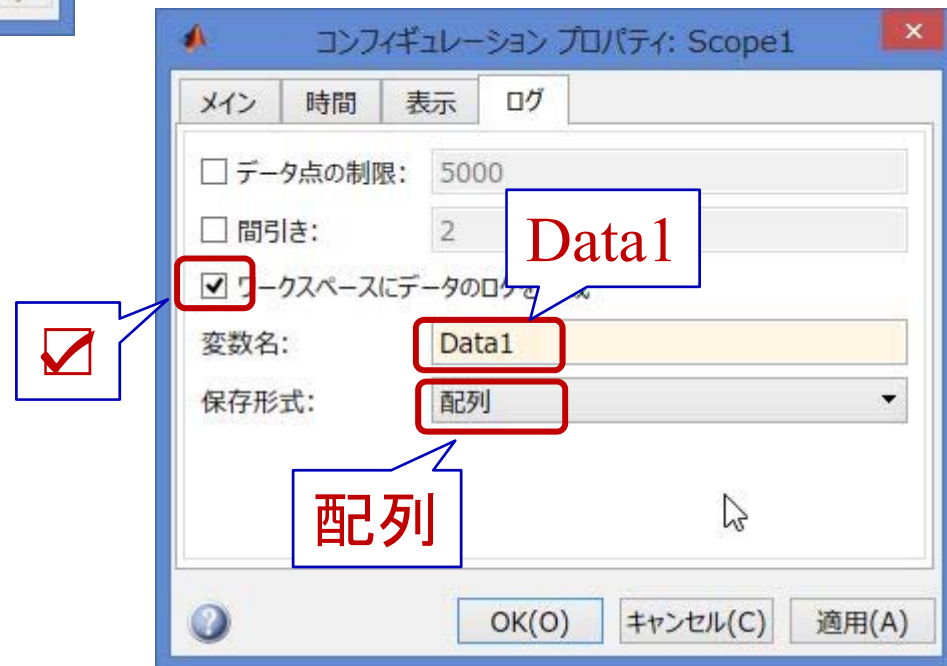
コンフィギュレーション プロパティ: Scope1

メイン 時間 表示 ログ

データ点の制限: 5000

間引き: 2

Data1

ワークスペースにデータのログを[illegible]

☑

変数名: Data1

保存形式: 配列

配列

OK(O) キャンセル(C) 適用(A)